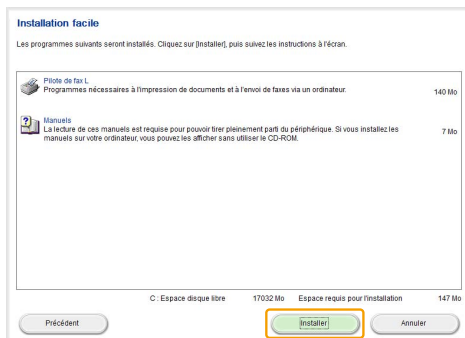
Installation facile

Les programmes suivants seront installés. Cliquez sur [Installer], puis suivez les instructions à l'écran.

Pilote de fax L
Programmes nécessaires à l'impression de documents et à l'envoi de faxes via un ordinateur.
140 Mo

Manuels
La lecture de ces manuels est requise pour pouvoir tirer pleinement parti du périphérique. Si vous installez les manuels sur votre ordinateur, vous pouvez les afficher sans utiliser le CD-ROM.
7 Mo

C : Espace disque libre 17032 Mo Espace requis pour l'installation 147 Mo

Précédent

Installer

Annuler